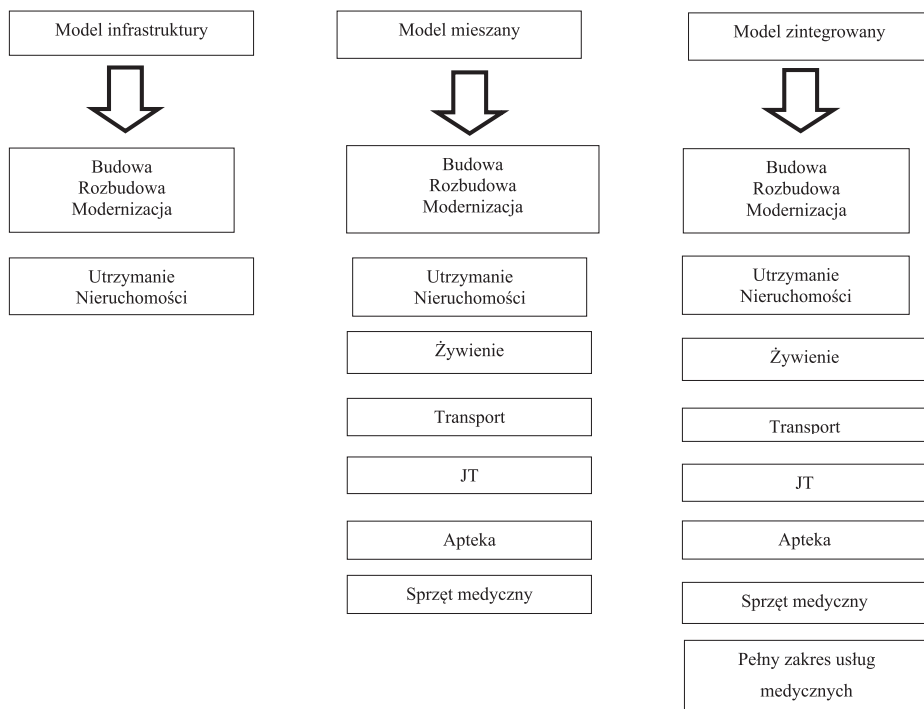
Model infrastruktury

Budowa
Rozbudowa
Modernizacja

Utrzymanie
Nieruchomości

Model mieszany

Budowa
Rozbudowa
Modernizacja

Utrzymanie
Nieruchomości

Żywienie

Transport

JT

Apteka

Sprzęt medyczny

Model zintegrowany

Budowa
Rozbudowa
Modernizacja

Utrzymanie
Nieruchomości

Żywienie

Transport

JT

Apteka

Sprzęt medyczny

Pełny zakres usług medycznych